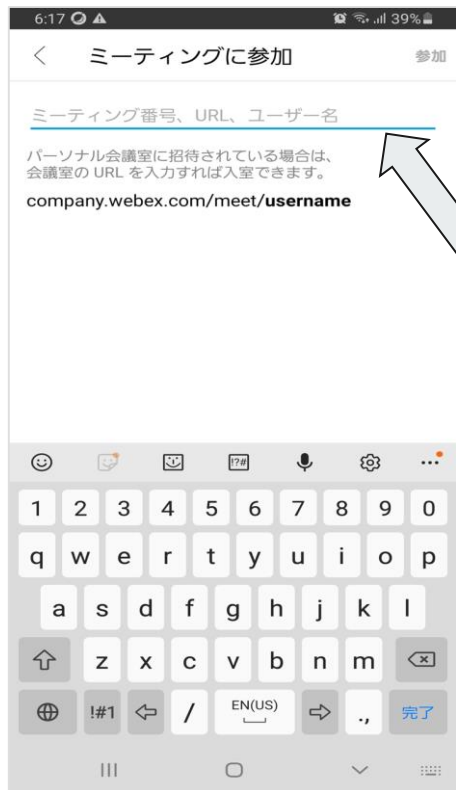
6:17 39%

< ミーティングに参加 参加

ミーティング番号、URL、ユーザー名

パーソナル会議室に招待されている場合は、会議室の URL を入力すれば入室できます。

company.webex.com/meet/**username**

!?#

1 2 3 4 5 6 7 8 9 0
q w e r t y u i o p
a s d f g h j k l
z x c v b n m
!#1 / EN(US) ., 完了